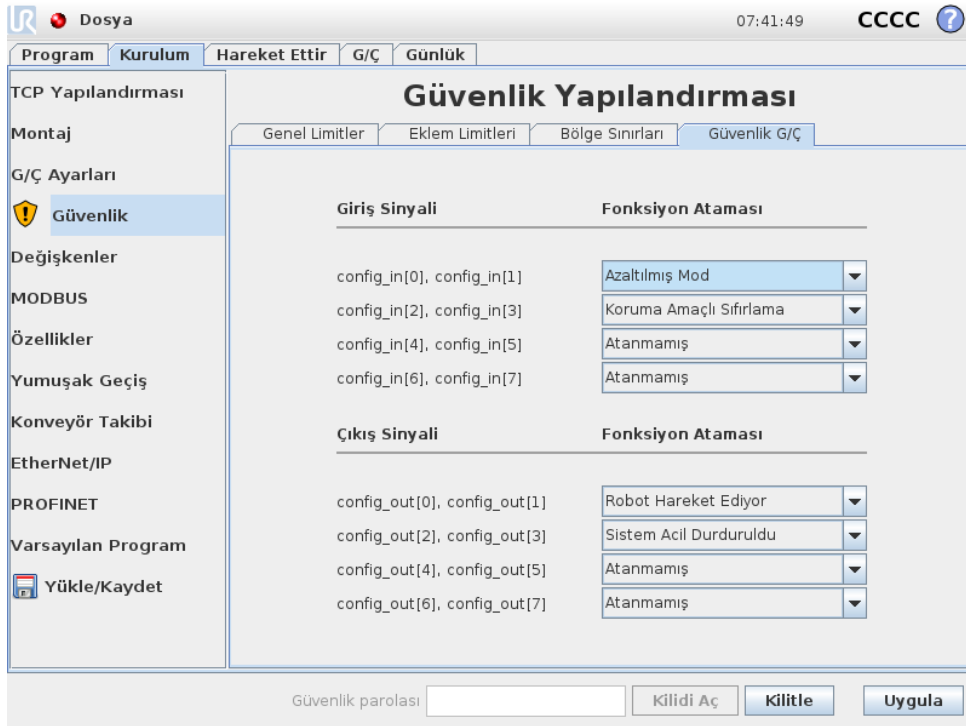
Dosya

07:41:49 CCCC

Program | Kurulum | Hareket Ettir | G/Ç | Günlük

TCP Yapılandırması
Montaj
G/Ç Ayarları
Güvenlik
Değişkenler
MODBUS
Özellikler
Yumuşak Geçiş
Konveyör Takibi
EtherNet/IP
PROFINET
Varsayılan Program
Yükle/Kaydet

Güvenlik Yapılandırması

Genel Limitler | Eklem Limitleri | Bölge Sınırları | Güvenlik G/Ç

| Giriş Sinyali | Fonksiyon Ataması |
|---|---|
| config_in[0], config_in[1] | Azaltılmış Mod |
| config_in[2], config_in[3] | Koruma Amaçlı Sıfırlama |
| config_in[4], config_in[5] | Atanmamış |
| config_in[6], config_in[7] | Atanmamış |

| Çıkış Sinyali | Fonksiyon Ataması |
|---|---|
| config_out[0], config_out[1] | Robot Hareket Ediyor |
| config_out[2], config_out[3] | Sistem Acil Durduruldu |
| config_out[4], config_out[5] | Atanmamış |
| config_out[6], config_out[7] | Atanmamış |

Güvenlik parolası | Kilidi Aç | Kilitle | Uygula